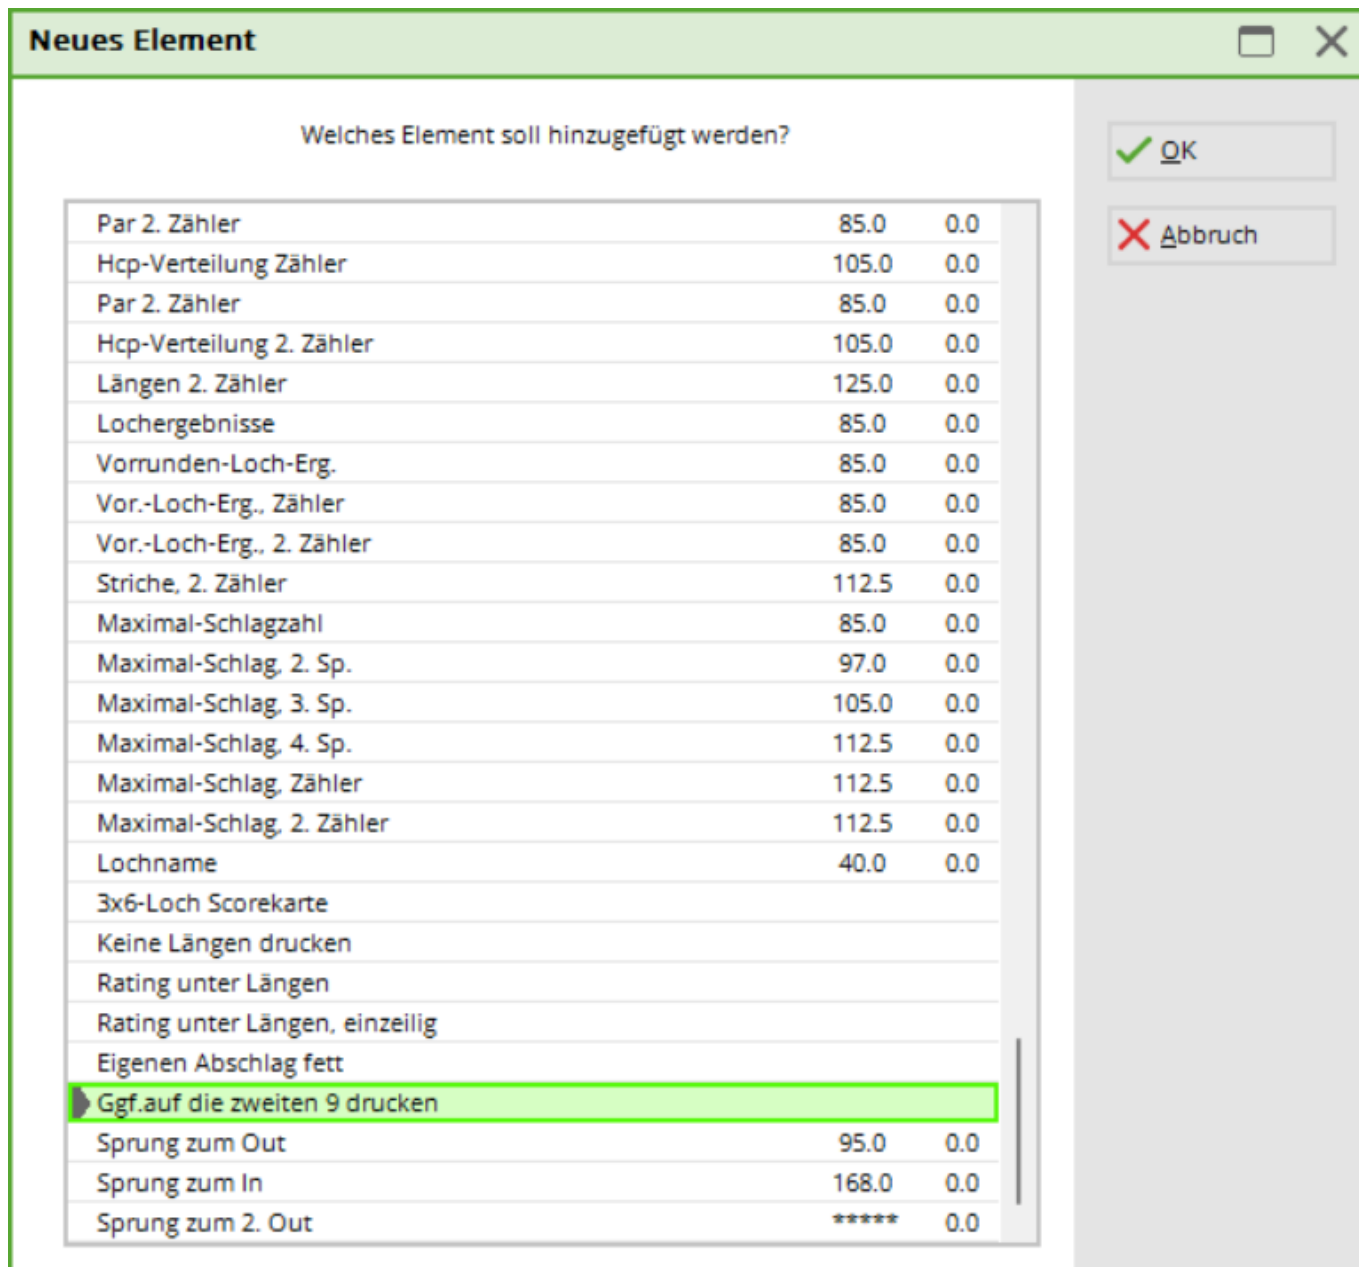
Neues Element

Welches Element soll hinzugefügt werden?

OK

Abbruch

| | | |
|---|---|---|
| Par 2. Zähler | 85.0 | 0.0 |
| Hcp-Verteilung Zähler | 105.0 | 0.0 |
| Par 2. Zähler | 85.0 | 0.0 |
| Hcp-Verteilung 2. Zähler | 105.0 | 0.0 |
| Längen 2. Zähler | 125.0 | 0.0 |
| Lochergebnisse | 85.0 | 0.0 |
| Vorrunden-Loch-Erg. | 85.0 | 0.0 |
| Vor.-Loch-Erg., Zähler | 85.0 | 0.0 |
| Vor.-Loch-Erg., 2. Zähler | 85.0 | 0.0 |
| Striche, 2. Zähler | 112.5 | 0.0 |
| Maximal-Schlagzahl | 85.0 | 0.0 |
| Maximal-Schlag, 2. Sp. | 97.0 | 0.0 |
| Maximal-Schlag, 3. Sp. | 105.0 | 0.0 |
| Maximal-Schlag, 4. Sp. | 112.5 | 0.0 |
| Maximal-Schlag, Zähler | 112.5 | 0.0 |
| Maximal-Schlag, 2. Zähler | 112.5 | 0.0 |
| Lochname | 40.0 | 0.0 |
| 3x6-Loch Scorekarte | | |
| Keine Längen drucken | | |
| Rating unter Längen | | |
| Rating unter Längen, einzeilig | | |
| Eigenen Abschlag fett | | |
| Ggf.auf die zweiten 9 drucken | | |
| Sprung zum Out | 95.0 | 0.0 |
| Sprung zum In | 168.0 | 0.0 |
| Sprung zum 2. Out | ***** | 0.0 |